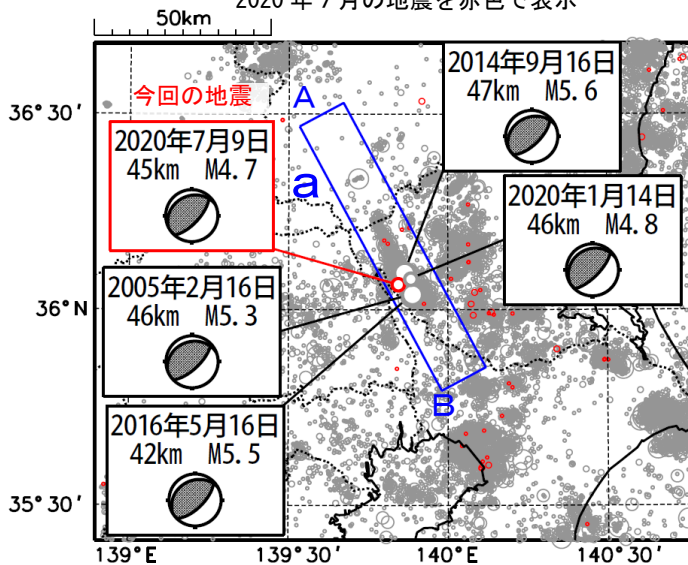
2020年7月の地震を赤色で表示

50km

今回の地震

A

a

B

2020年7月9日
45km M4.7

2014年9月16日
47km M5.6

2020年1月14日
46km M4.8

2005年2月16日
46km M5.3

2016年5月16日
42km M5.5

36°30′

36°N

35°30′

139°E

139°30′

140°E

140°30′